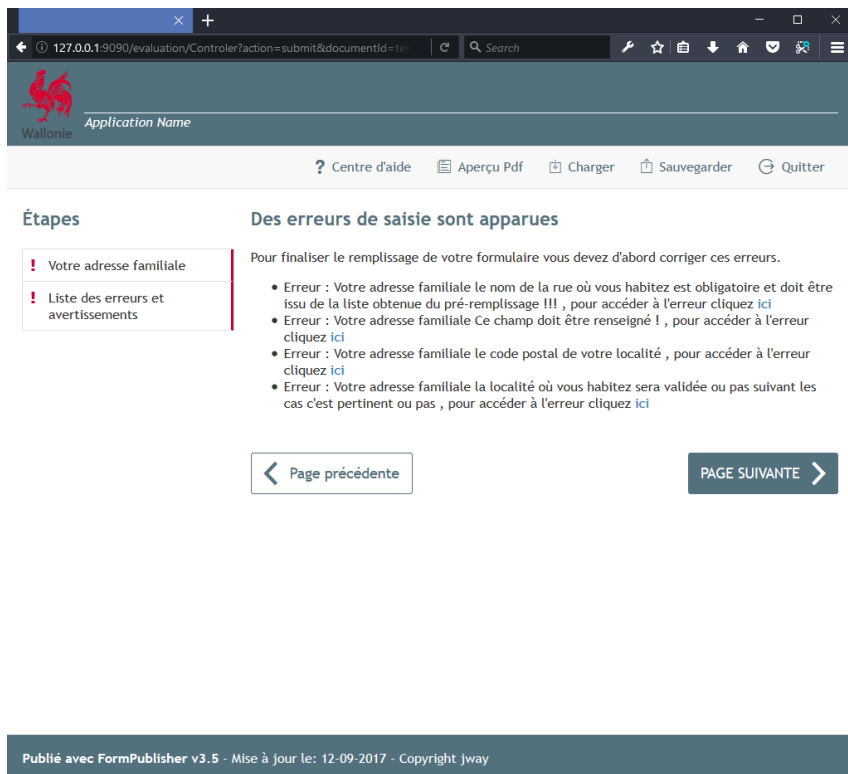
127.0.0.1:9090/evaluation/Controler?action=submit&documentId=te

Search

Wallonie

Application Name

? Centre d'aide  Aperçu Pdf  Charger  Sauvegarder  Quitter

Étapes

! Votre adresse familiale

! Liste des erreurs et avertissements

Des erreurs de saisie sont apparues

Pour finaliser le remplissage de votre formulaire vous devez d'abord corriger ces erreurs.

- Erreur : Votre adresse familiale le nom de la rue où vous habitez est obligatoire et doit être issu de la liste obtenue du pré-remplissage !!! , pour accéder à l'erreur cliquez ici
- Erreur : Votre adresse familiale Ce champ doit être renseigné ! , pour accéder à l'erreur cliquez ici
- Erreur : Votre adresse familiale le code postal de votre localité , pour accéder à l'erreur cliquez ici
- Erreur : Votre adresse familiale la localité où vous habitez sera validée ou pas suivant les cas c'est pertinent ou pas , pour accéder à l'erreur cliquez ici

Page précédente

PAGE SUIVANTE

Publié avec FormPublisher v3.5 - Mise à jour le: 12-09-2017 - Copyright jway